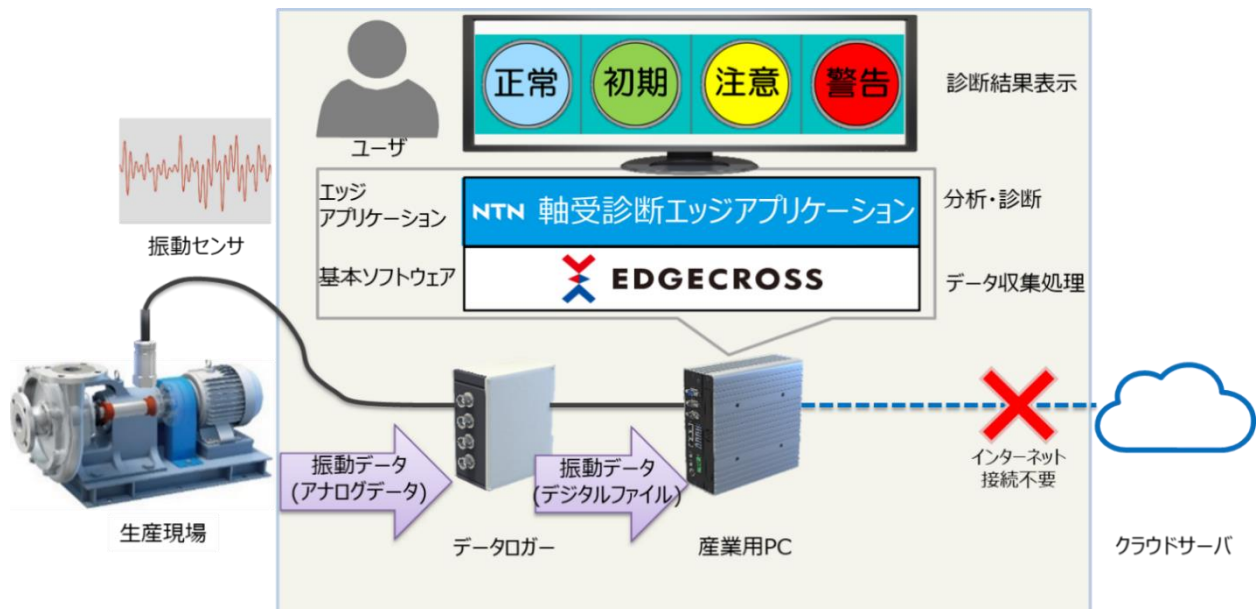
正常 初期 注意 警告

診断結果表示

ユーザ

振動センサ

エッジ
アプリケーション

NTN 軸受診断エッジアプリケーション

分析・診断

基本ソフトウェア

EDGECROSS

データ収集処理

振動データ
(アナログデータ)

振動データ
(デジタルファイル)

インターネット
接続不要

生産現場

データロガー

産業用PC

クラウドサーバ